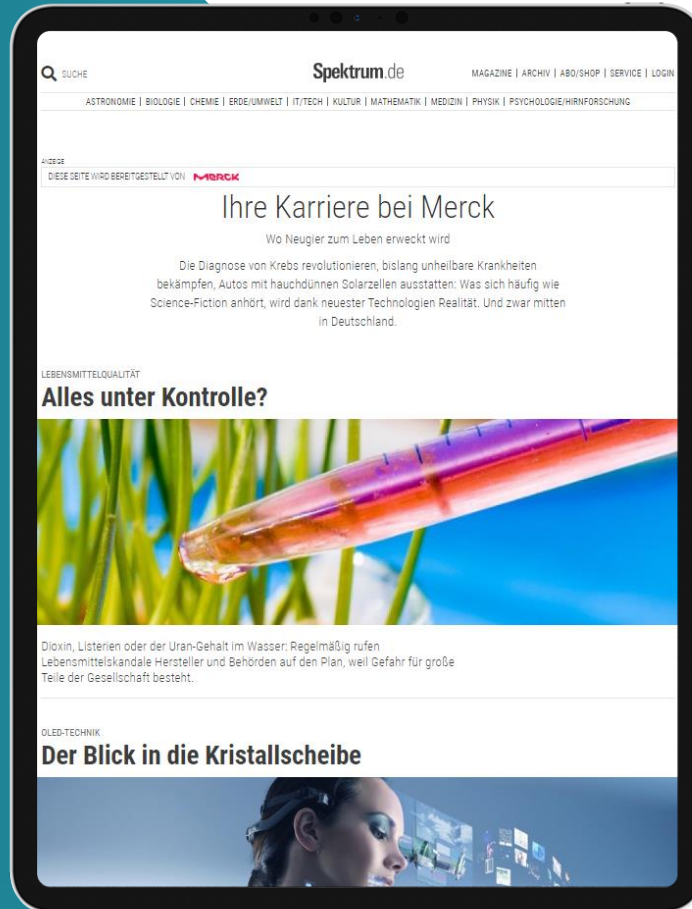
SUCHE

Spektrum.de

MAGAZINE | ARCHIV | ABO/SHOP | SERVICE | LOGIN

ASTRONOMIE | BIOLOGIE | CHEMIE | ERDE/UMWELT | IT/TECH | KULTUR | MATHEMATIK | MEDIZIN | PHYSIK | PSYCHOLOGIE/HIRNFORSCHUNG

ANZEIGE

DIESE SEITE WIRD BEREITGESTELLT VON MERCK

Ihre Karriere bei Merck

Wo Neugier zum Leben erweckt wird

Die Diagnose von Krebs revolutionieren, bislang unheilbare Krankheiten bekämpfen, Autos mit hauchdünnen Solarzellen ausstatten: Was sich häufig wie Science-Fiction anhört, wird dank neuester Technologien Realität. Und zwar mitten in Deutschland.

LEBENSMITTELQUALITÄT

Alles unter Kontrolle?

Dioxin, Listerien oder der Uran-Gehalt im Wasser: Regelmäßig rufen Lebensmittelskandale Hersteller und Behörden auf den Plan, weil Gefahr für große Teile der Gesellschaft besteht.

OLED-TECHNIK

Der Blick in die Kristallscheibe